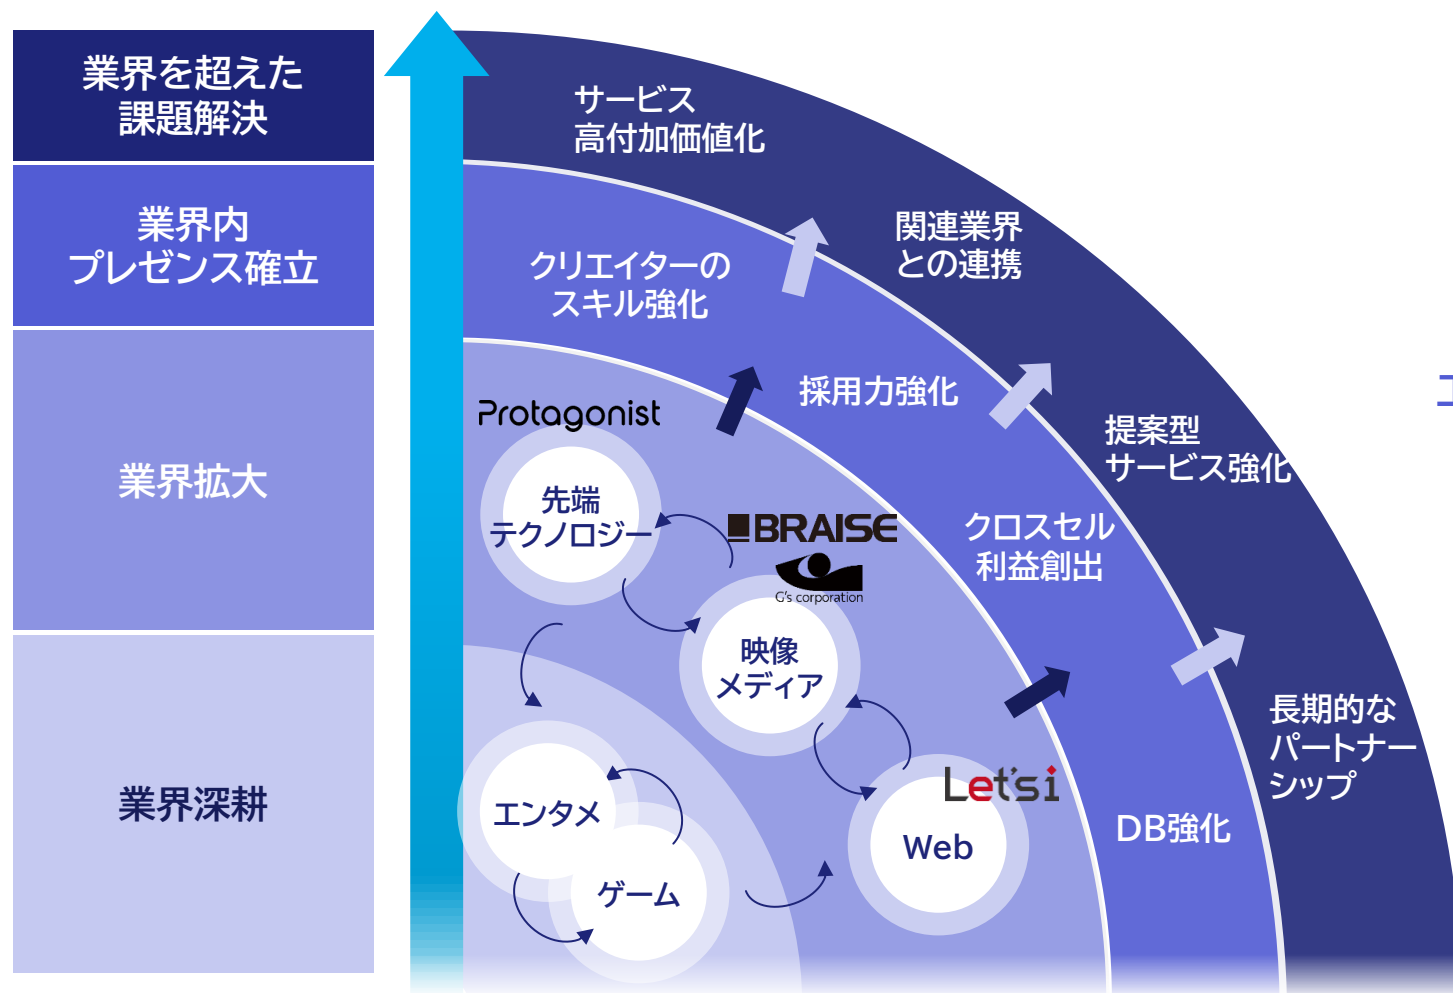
業界を超えた
課題解決

業界内
プレゼンス確立

業界拡大

業界深耕

サービス
高付加価値化

関連業界
との連携

クリエイターの
スキル強化

採用力強化

提案型
サービス強化

クロスセル
利益創出

長期的な
パートナーシップ

DB強化

Protagonist

先端
テクノロジー

BRAISE

G's corporation

映像
メディア

エンタメ

ゲーム

Let'si

Web